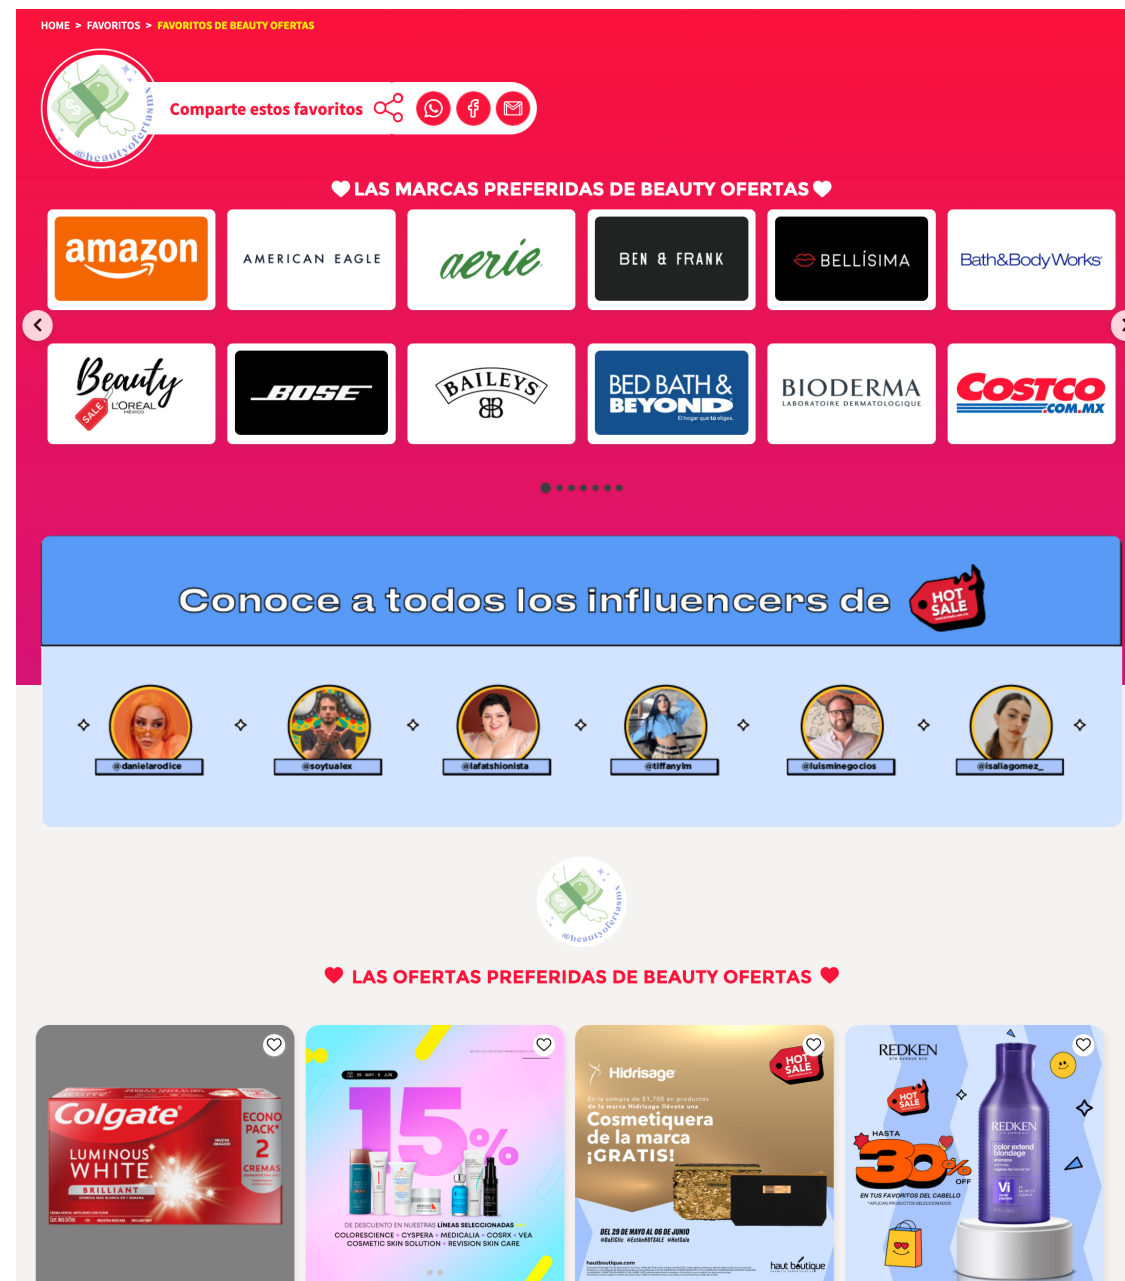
HOME > FAVORITOS > FAVORITOS DE BEAUTY OFERTAS

@beautyofertasmx

Comparte estos favoritos

LAS MARCAS PREFERIDAS DE BEAUTY OFERTAS

amazon
AMERICAN EAGLE
aerie
BEN & FRANK
BELLÍSIMA
Bath&BodyWorks
Beauty SALE L'ORÉAL MÉXICO
BOSE
BAILEYS
BED BATH & BEYOND El hogar que tú eliges.
BIODERMA LABORATOIRE DERMATOLOGIQUE
COSTCO .COM.MX

Conoce a todos los influencers de HOT SALE

@danielarodice
@soytualex
@lafatshionista
@tiffanyim
@luisminegocios
@isaliagomez_

@beautyofertasmx

LAS OFERTAS PREFERIDAS DE BEAUTY OFERTAS

Colgate LUMINOUS WHITE BRILLIANT ECONO PACK 2 CREMAS

29 MAY - 8 JUN
15%
DE DESCUENTO EN NUESTRAS LÍNEAS SELECCIONADAS
COLORESCIENCE • CYSPERA • MEDICALIA • COSRX • VEA
COSMETIC SKIN SOLUTION • REVISION SKIN CARE

Hidrisage
HOT SALE
En la compra de $1,700 en productos de la marca Hidrisage llévate una
Cosmetiquera de la marca ¡GRATIS!
DEL 29 DE MAYO AL 06 DE JUNIO
hautboutique.com
haut boutique

REDKEN
HOT SALE
HASTA 30% OFF
EN TUS FAVORITOS DEL CABELLO
*APLICAN PRODUCTOS SELECCIONADOS
REDKEN color extend blondage